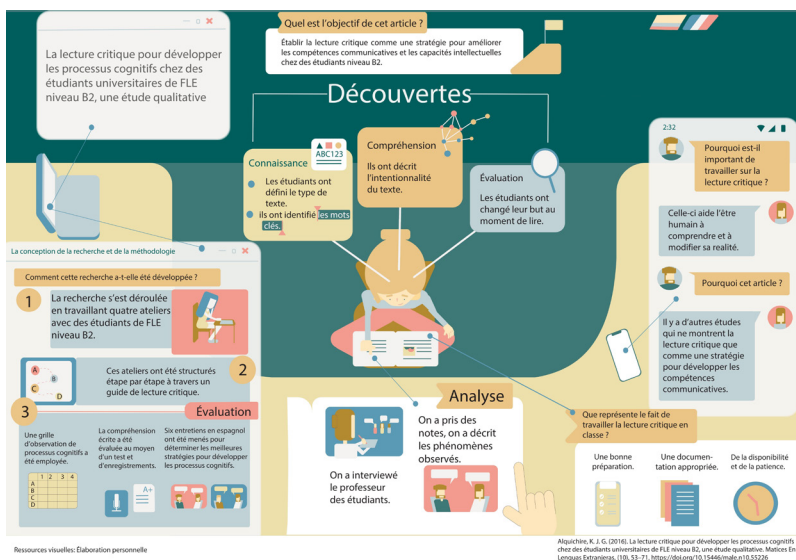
La lecture critique pour développer les processus cognitifs chez des étudiants universitaires de FLE niveau B2, une étude qualitative

Quel est l'objectif de cet article ?

Établir la lecture critique comme une stratégie pour améliorer les compétences communicatives et les capacités intellectuelles chez des étudiants niveau B2.

Découvertes

Connaissance

ABC123

Les étudiants ont défini le type de texte.

ils ont identifié les mots clés.

Compréhension

Ils ont décrit l'intentionnalité du texte.

Évaluation

Les étudiants ont changé leur but au moment de lire.

2:32

Pourquoi est-il important de travailler sur la lecture critique ?

Celle-ci aide l'être humain à comprendre et à modifier sa réalité.

Pourquoi cet article ?

Il y a d'autres études qui ne montrent la lecture critique que comme une stratégie pour développer les compétences communicatives.

La conception de la recherche et de la méthodologie

Comment cette recherche a-t-elle été développée ?

1

La recherche s'est déroulée en travaillant quatre ateliers avec des étudiants de FLE niveau B2.

A B C D

Ces ateliers ont été structurés étape par étape à travers un guide de lecture critique.

2

3

Évaluation

Une grille d'observation de processus cognitifs a été employée.

| | 1 | 2 | 3 | 4 |
|---|---|---|---|---|
| A | | | | |
| B | | | | |
| C | | | | |
| D | | | | |

La compréhension écrite a été évaluée au moyen d'un test et d'enregistrements.

A+

Six entretiens en espagnol ont été menés pour déterminer les meilleures stratégies pour développer les processus cognitifs.

Analyse

On a pris des notes, on a décrit les phénomènes observés.

On a interviewé le professeur des étudiants.

Que représente le fait de travailler la lecture critique en classe ?

Une bonne préparation.

Une documentation appropriée.

De la disponibilité et de la patience.

Ressources visuelles: Élaboration personnelle

Alquichire, K. J. G. (2016). La lecture critique pour développer les processus cognitifs chez des étudiants universitaires de FLE niveau B2, une étude qualitative. Matices En Lenguas Extranjeras, (10), 53–71. https://doi.org/10.15446/male.n10.55226